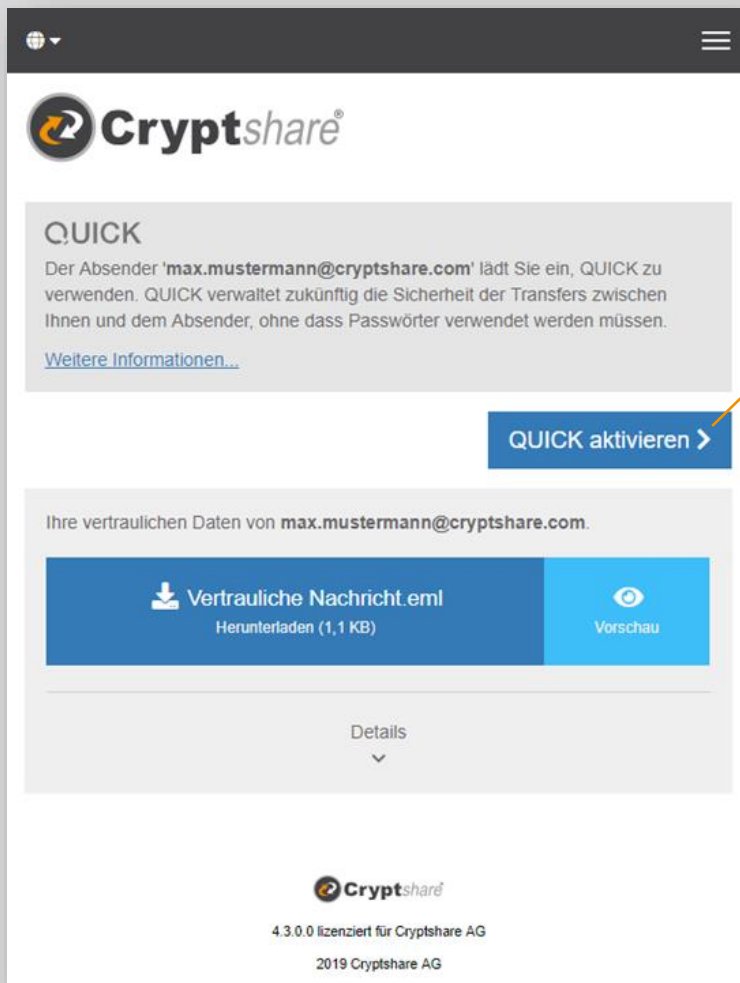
Cryptshare®

QUICK

Der Absender 'max.mustermann@cryptshare.com' lädt Sie ein, QUICK zu verwenden. QUICK verwaltet zukünftig die Sicherheit der Transfers zwischen Ihnen und dem Absender, ohne dass Passwörter verwendet werden müssen.

Weitere Informationen...

QUICK aktivieren

Ihre vertraulichen Daten von max.mustermann@cryptshare.com.

Vertrauliche Nachricht.eml
Herunterladen (1,1 KB)

Vorschau

Details

Cryptshare

4.3.0.0 lizenziert für Cryptshare AG

2019 Cryptshare AG